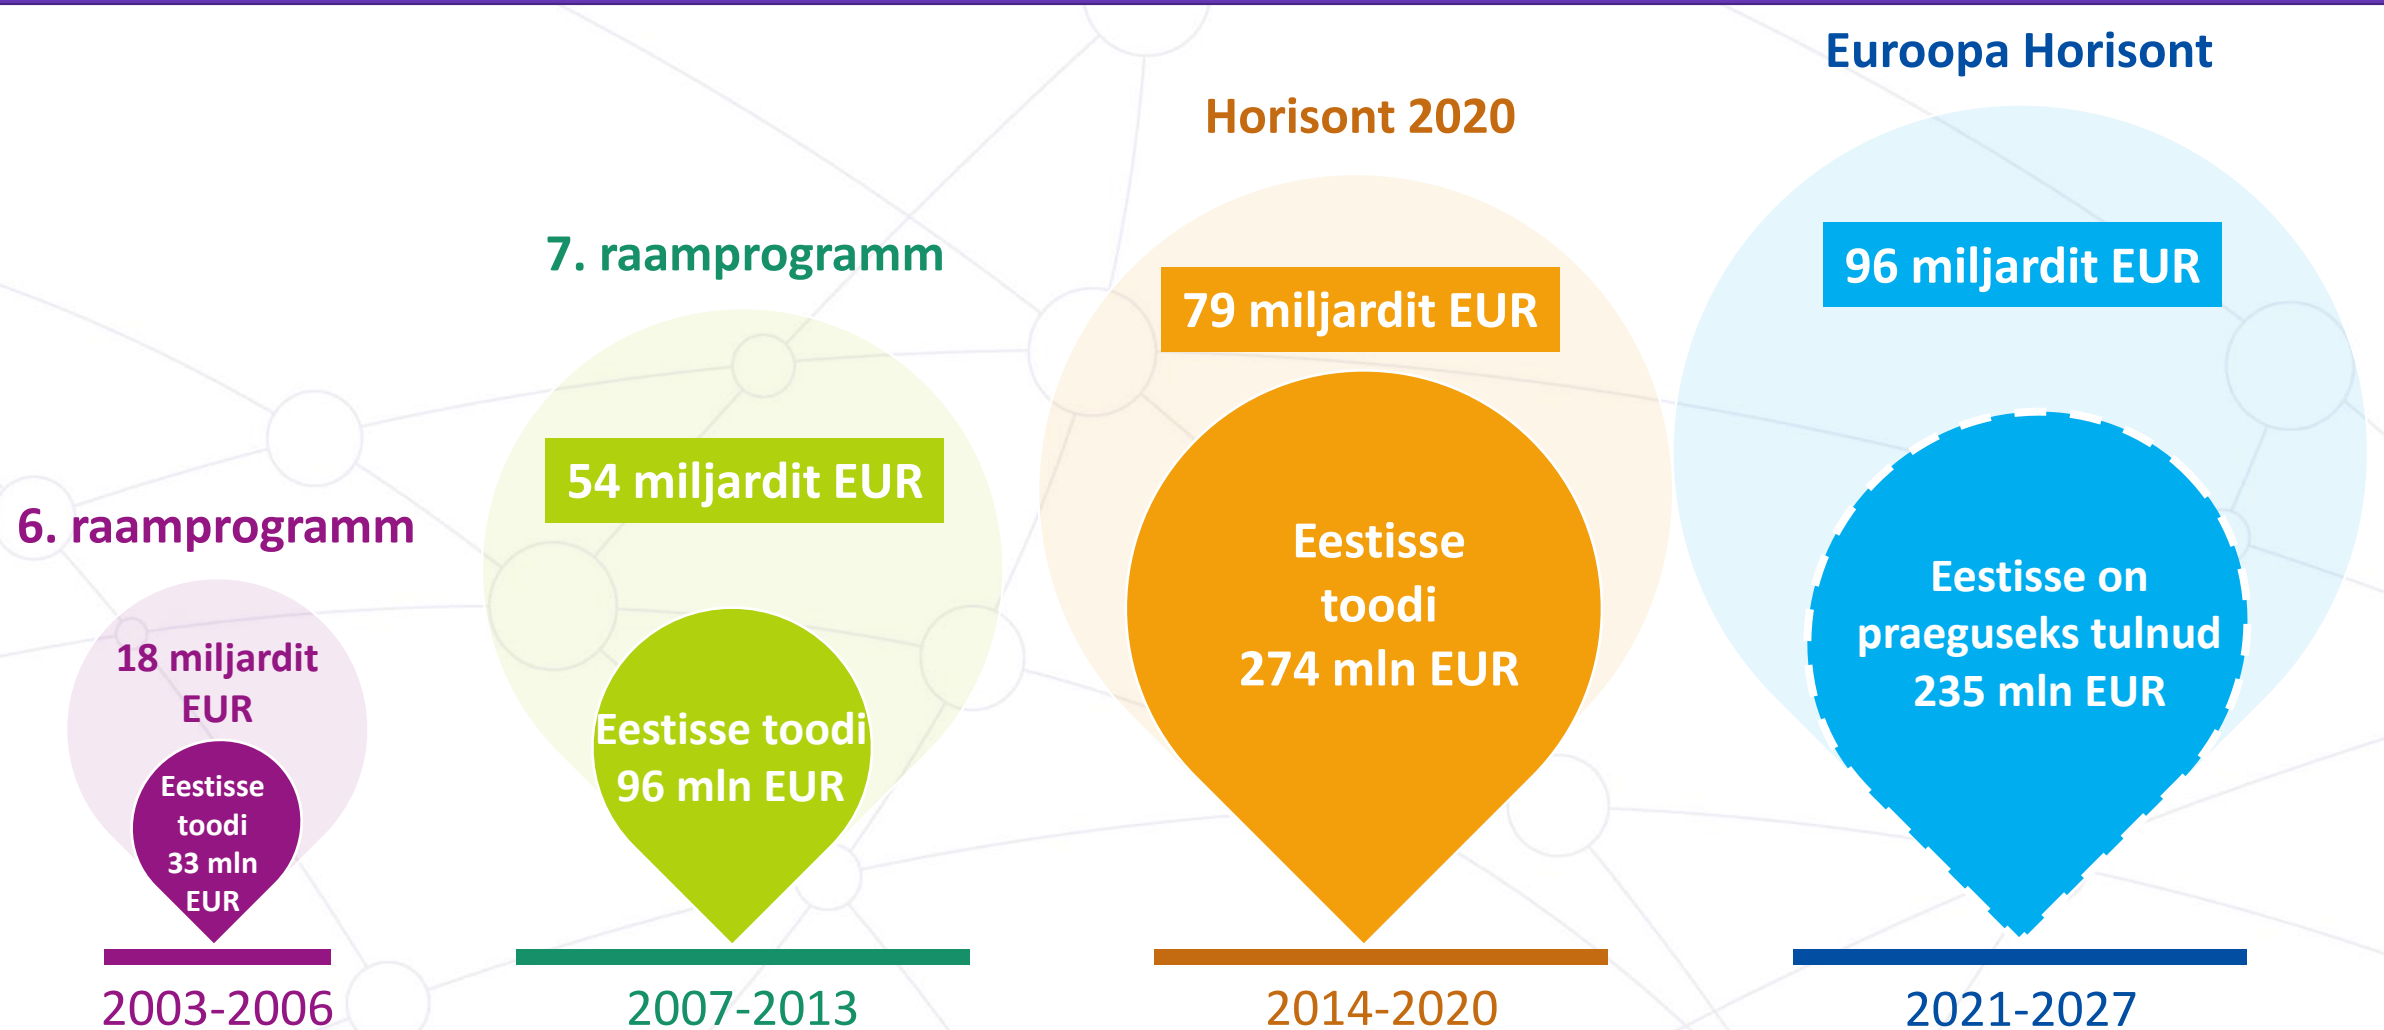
6. raamprogramm

18 miljardit EUR

Eestisse toodi 33 mln EUR

2003-2006

7. raamprogramm

54 miljardit EUR

Eestisse toodi 96 mln EUR

2007-2013

Horisont 2020

79 miljardit EUR

Eestisse toodi 274 mln EUR

2014-2020

Euroopa Horisont

96 miljardit EUR

Eestisse on praeguseks tulnud 235 mln EUR

2021-2027